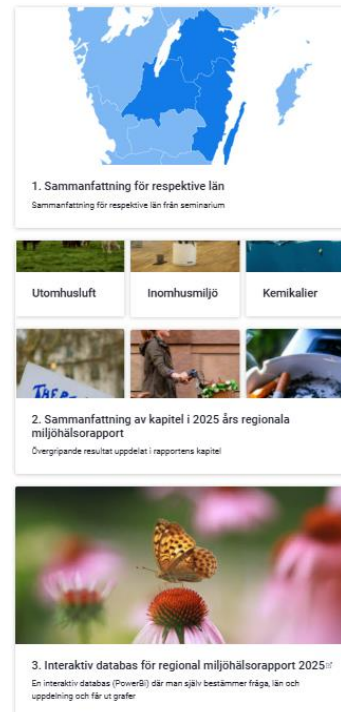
1. Sammanfattning för respektive län

Sammanfattning för respektive län från seminarium

Utomhusluft

Inomhusmiljö

Kemikalier

2. Sammanfattning av kapitel i 2025 års regionala miljöhälsorapport

Övergripande resultat uppdelat i rapportens kapitel

3. Interaktiv databas för regional miljöhälsorapport 2025

En interaktiv databas (PowerBI) där man själv bestämmer fråga, län och uppdelning och får ut grafer